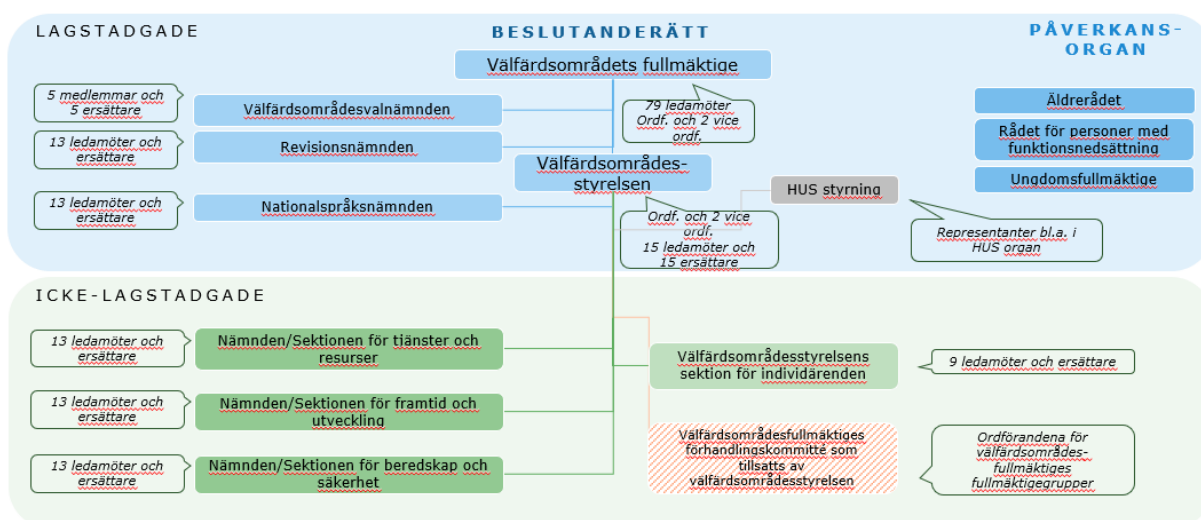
LAGSTADGADE

BESLUTANDERÄTT

PÅVERKANSORGAN

Välfärdsområdets fullmäktige

5 medlemmar och 5 ersättare

Välfärdsområdesvalnämnden

79 ledamöter Ordf. och 2 vice ordf.

Äldrerådet

Rådet för personer med funktionsnedsättning

13 ledamöter och ersättare

Revisionsnämnden

Välfärdsområdesstyrelsen

Ungdomsfullmäktige

HUS styrning

13 ledamöter och ersättare

Nationalspråksnämnden

Ordf. och 2 vice ordf. 15 ledamöter och 15 ersättare

Representanter bl.a. i HUS organ

ICKE-LAGSTADGADE

13 ledamöter och ersättare

Nämnden/Sektionen för tjänster och resurser

Välfärdsområdesstyrelsens sektion för individärenden

9 ledamöter och ersättare

13 ledamöter och ersättare

Nämnden/Sektionen för framtid och utveckling

Välfärdsområdesfullmäktiges förhandlingskommitté som tillsatts av välfärdsområdesstyrelsen

Ordförandena för välfärdsområdesfullmäktiges fullmäktigegrupper

13 ledamöter och ersättare

Nämnden/Sektionen för beredskap och säkerhet